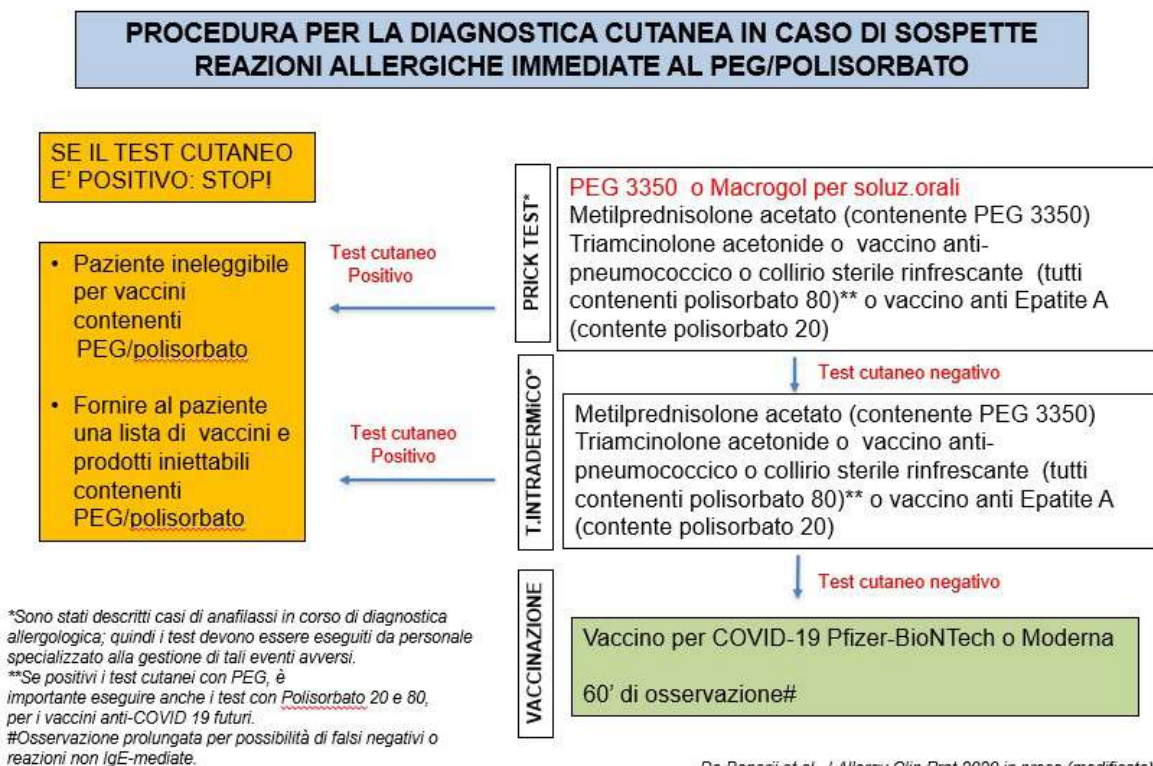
PROCEDURA PER LA DIAGNOSTICA CUTANEA IN CASO DI SOSPETTE REAZIONI ALLERGICHE IMMEDIATE AL PEG/POLISORBATO

SE IL TEST CUTANEO E' POSITIVO: STOP!

- Paziente ineleggibile per vaccini contenenti PEG/polisorbato
- Fornire al paziente una lista di vaccini e prodotti iniettabili contenenti PEG/polisorbato

Test cutaneo Positivo

Test cutaneo Positivo

PRICK TEST*

PEG 3350 o Macrogol per soluz.orali
Metilprednisolone acetato (contenente PEG 3350)
Triamcinolone acetonide o vaccino anti-pneumococcico o collirio sterile rinfrescante (tutti contenenti polisorbato 80)** o vaccino anti Epatite A (contente polisorbato 20)

Test cutaneo negativo

T.INTRADERMICO*

Metilprednisolone acetato (contenente PEG 3350)
Triamcinolone acetonide o vaccino anti-pneumococcico o collirio sterile rinfrescante (tutti contenenti polisorbato 80)** o vaccino anti Epatite A (contente polisorbato 20)

Test cutaneo negativo

VACCINAZIONE

Vaccino per COVID-19 Pfizer-BioNTech o Moderna

60' di osservazione#

*Sono stati descritti casi di anafilassi in corso di diagnostica allergologica; quindi i test devono essere eseguiti da personale specializzato alla gestione di tali eventi avversi.
**Se positivi i test cutanei con PEG, è importante eseguire anche i test con Polisorbato 20 e 80, per i vaccini anti-COVID 19 futuri.
#Osservazione prolungata per possibilità di falsi negativi o reazioni non IgE-mediate.

Da Banerji et al. J Allergy Clin Prat 2020 in press (modificato)